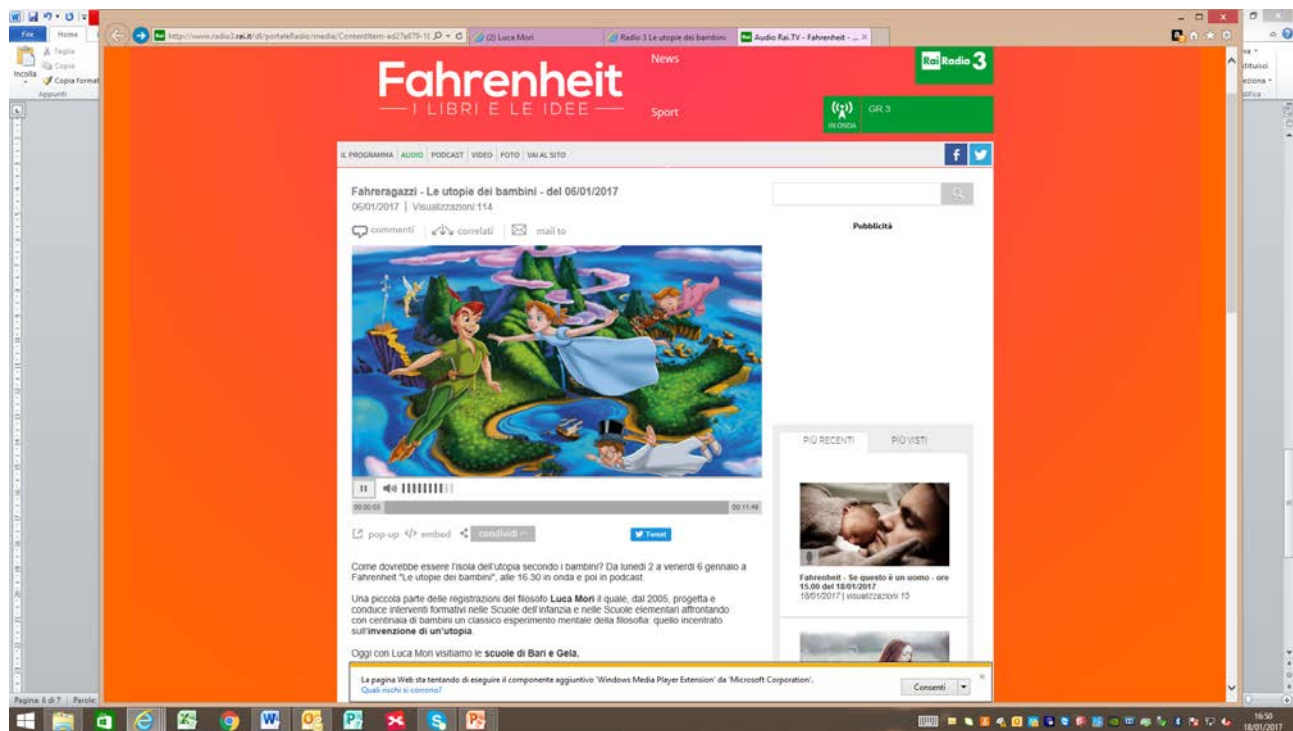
File Home
Taglia
Copia
Incolla
Copia formato
Appunti

http://www.radio3.rai.it/dl/portaleRadio/media/ContentItem-ad27e879-1( (2) Luca Mori Radio 3 Le utopie dei bambini Audio Rai.TV - Fahrenheit - ...

Fahrenheit
I LIBRI E LE IDEE

News
Sport

Rai Radio 3
IN ONDA GR 3

IL PROGRAMMA AUDIO PODCAST VIDEO FOTO VAI AL SITO

Fahreragazzi - Le utopie dei bambini - del 06/01/2017
06/01/2017 | Visualizzazioni:114

commenti correlati mail to

Pubblicità

00:00:03 00:11:48

pop-up embed condividi Tweet

PIÙ RECENTI PIÙ VISTI

Fahrenheit - Se questo è un uomo - ore 15.00 del 18/01/2017
18/01/2017 | visualizzazioni 15

Come dovrebbe essere l'isola dell'utopia secondo i bambini? Da lunedì 2 a venerdì 6 gennaio a Fahrenheit "Le utopie dei bambini", alle 16.30 in onda e poi in podcast.

Una piccola parte delle registrazioni del filosofo **Luca Mori** il quale, dal 2005, progetta e conduce interventi formativi nelle Scuole dell'infanzia e nelle Scuole elementari affrontando con centinaia di bambini un classico esperimento mentale della filosofia: quello incentrato sull'**invenzione di un'utopia**.

Oggi con Luca Mori visitiamo le **scuole di Bari e Gela**.

La pagina Web sta tentando di eseguire il componente aggiuntivo 'Windows Media Player Extension' da 'Microsoft Corporation'.
Quali rischi si corrono?
Consenti

Pagina: 6 di 7 Parole:

16:50
18/01/2017